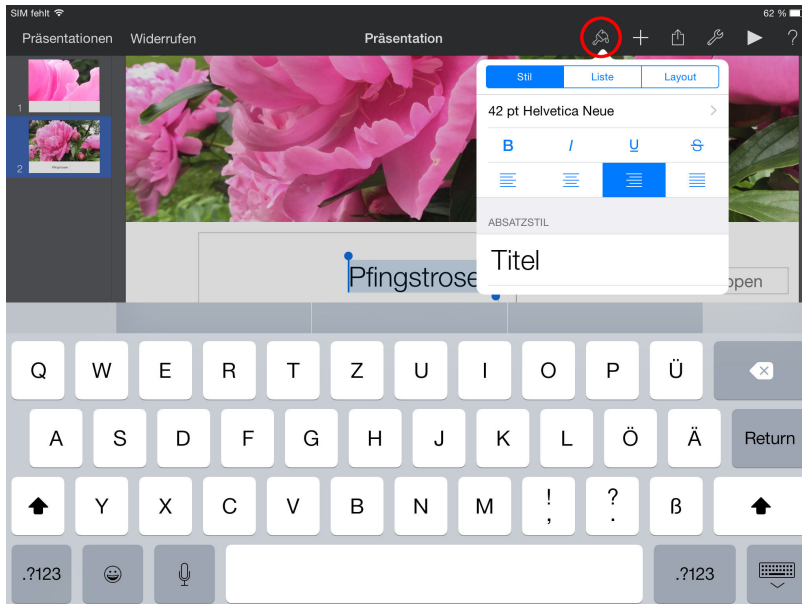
SIM fehlt
62 %
Präsentationen Widerrufen
Präsentation
?

1
2
Pfingstrose

Stil | Liste | Layout
42 pt Helvetica Neue
B I U S
ABSATZSTIL
Titel

Pfingstrose
open

Q W E R T Z U I O P Ü
A S D F G H J K L Ö Ä Return
Y X C V B N M ! , ? . ß
.?123 .?123